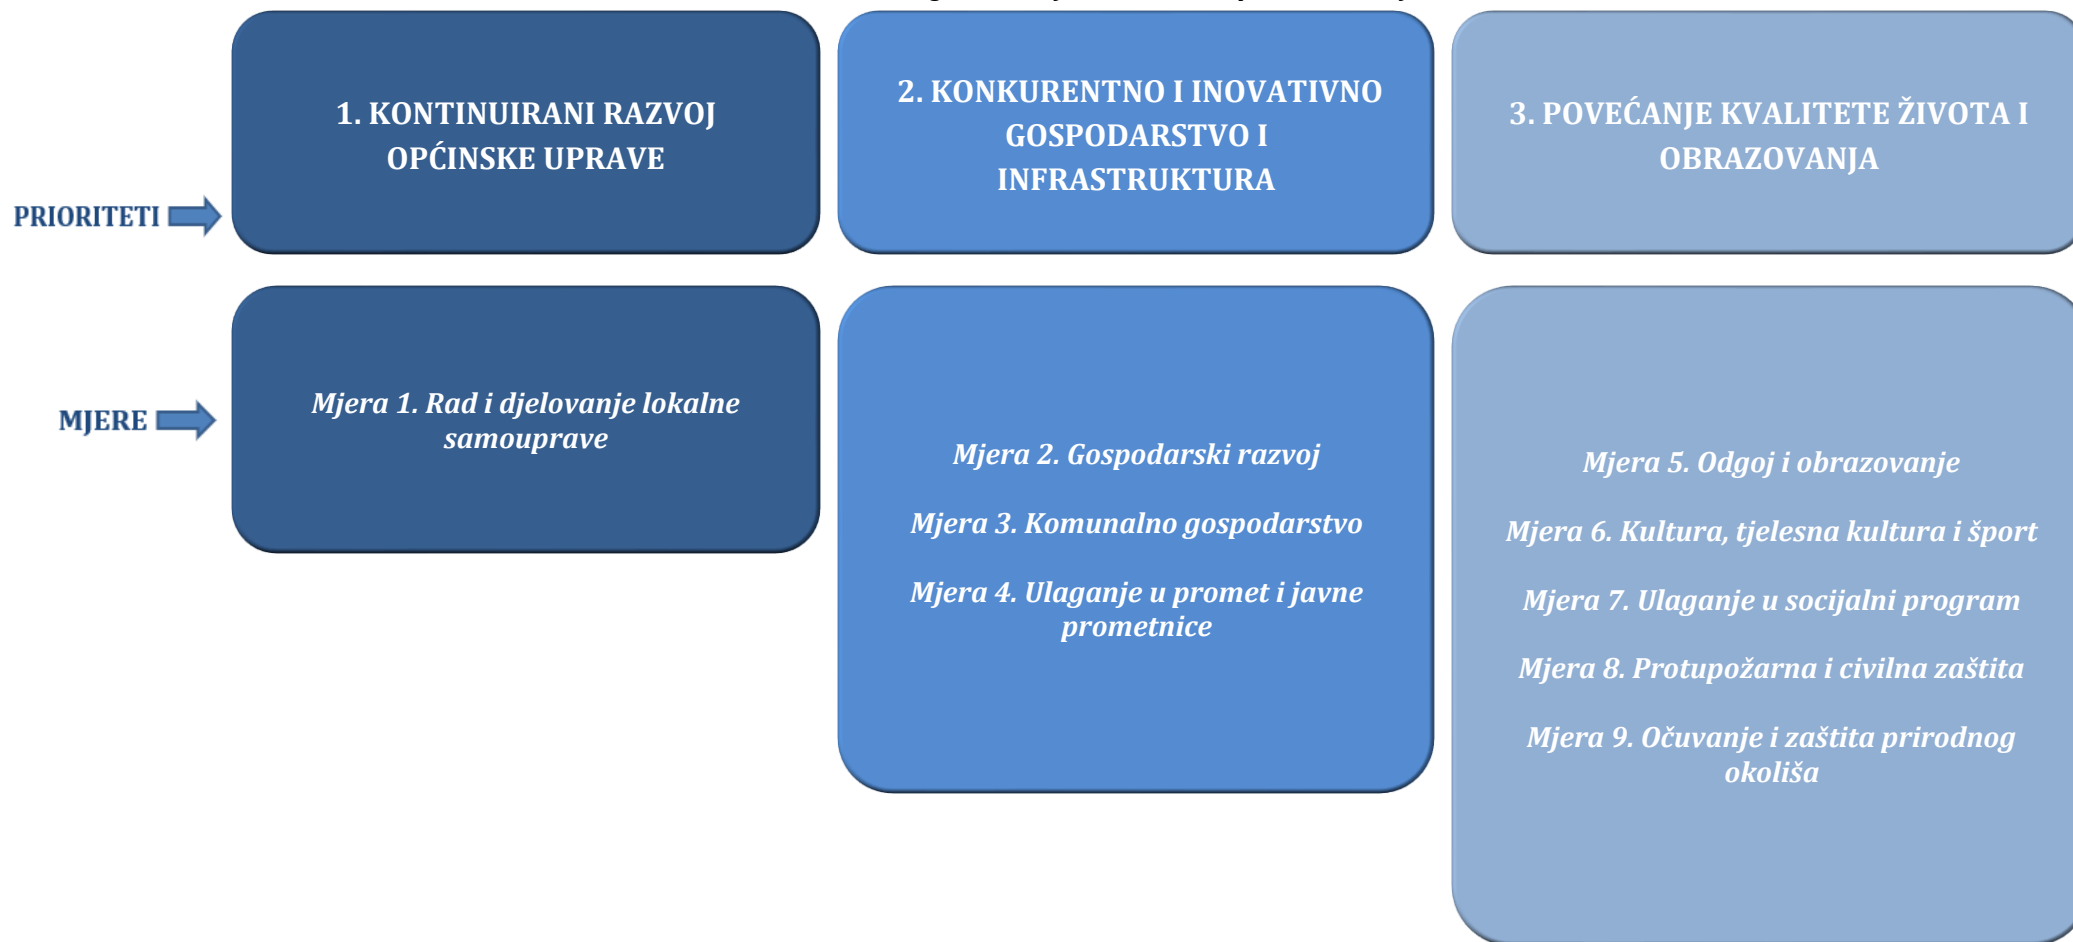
PRIORITETI

1. KONTINUIRANI RAZVOJ OPĆINSKE UPRAVE

2. KONKURENTNO I INOVATIVNO GOSPODARSTVO I INFRASTRUKTURA

3. POVEĆANJE KVALITETE ŽIVOTA I OBRAZOVANJA

MJERE

Mjera 1. Rad i djelovanje lokalne samouprave

Mjera 2. Gospodarski razvoj

Mjera 3. Komunalno gospodarstvo

Mjera 4. Ulaganje u promet i javne prometnice

Mjera 5. Odgoj i obrazovanje

Mjera 6. Kultura, tjelesna kultura i šport

Mjera 7. Ulaganje u socijalni program

Mjera 8. Protupožarna i civilna zaštita

Mjera 9. Očuvanje i zaštita prirodnog okoliša